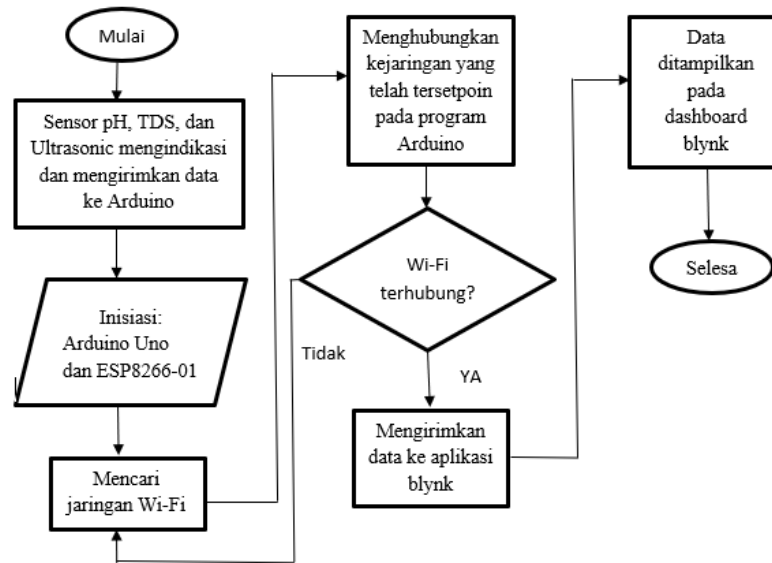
Mulai

Sensor pH, TDS, dan Ultrasonic mengindikasi dan mengirimkan data ke Arduino

Inisiasi: Arduino Uno dan ESP8266-01

Mencari jaringan Wi-Fi

Menghubungkan kejaringan yang telah tersetpoin pada program Arduino

Wi-Fi terhubung?

Tidak

YA

Mengirimkan data ke aplikasi blynk

Data ditampilkan pada dashboard blynk

Selesa